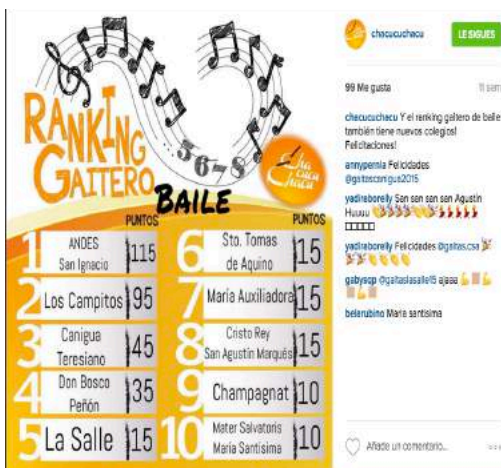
RANKING GAITERO

BAILE

5 6 7 8

Cha cucu Chacu

PUNTOS

| | | |
|---|---|---|
| 1 | ANDES San Ignacio | 115 |
| 2 | Los Campitos | 95 |
| 3 | Canigue Teresiano | 45 |
| 4 | Don Bosco Peñón | 35 |
| 5 | La Salle | 15 |

PUNTOS

| | | |
|---|---|---|
| 6 | Sto. Tomas de Aquino | 15 |
| 7 | María Auxiliadora | 15 |
| 8 | Cristo Rey San Agustín Marqués | 15 |
| 9 | Champagnat | 10 |
| 10 | Mater Salvatoris María Santísima | 10 |

chacucuchacu LE SIGUES

99 Me gusta 11 sem

chacucuchacu Y el ranking gaitero de baile también tiene nuevos colegios! Felicitaciones!

annypernia Felicidades @gaitascanigue2015

yadiraborelly Sen sen san san Agustin Huuuu

yadiraborelly Felicidades @gaitas.csa

gabyscp @gaitaslasalle15 ajaaa

belerubino María santisima

Añade un comentario...